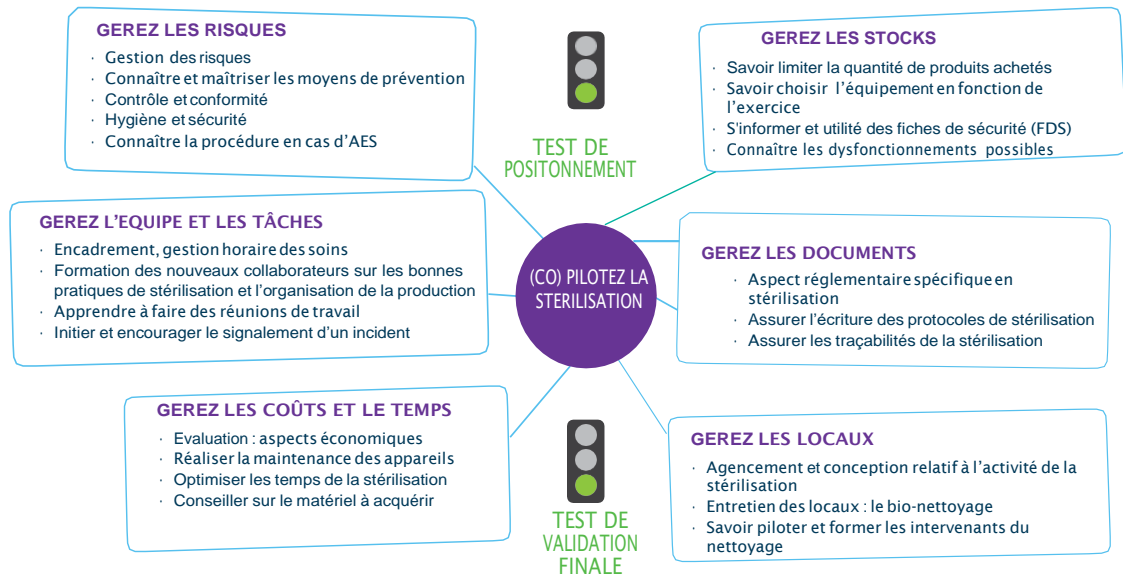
GEREZ LES RISQUES
· Gestion des risques
· Connaître et maîtriser les moyens de prévention
· Contrôle et conformité
· Hygiène et sécurité
· Connaître la procédure en cas d'AES

TEST DE POSITIONNEMENT

GEREZ LES STOCKS
· Savoir limiter la quantité de produits achetés
· Savoir choisir l'équipement en fonction de l'exercice
· S'informer et utilité des fiches de sécurité (FDS)
· Connaître les dysfonctionnements possibles

GEREZ L'EQUIPE ET LES TÂCHES
· Encadrement, gestion horaire des soins
· Formation des nouveaux collaborateurs sur les bonnes pratiques de stérilisation et l'organisation de la production
· Apprendre à faire des réunions de travail
· Initier et encourager le signalement d'un incident

(CO) PILOTEZ LA STERILISATION

GEREZ LES DOCUMENTS
· Aspect réglementaire spécifique en stérilisation
· Assurer l'écriture des protocoles de stérilisation
· Assurer les traçabilités de la stérilisation

GEREZ LES COÛTS ET LE TEMPS
· Evaluation : aspects économiques
· Réaliser la maintenance des appareils
· Optimiser les temps de la stérilisation
· Conseiller sur le matériel à acquérir

TEST DE VALIDATION FINALE

GEREZ LES LOCAUX
· Agencement et conception relatif à l'activité de la stérilisation
· Entretien des locaux : le bio-nettoyage
· Savoir piloter et former les intervenants du nettoyage